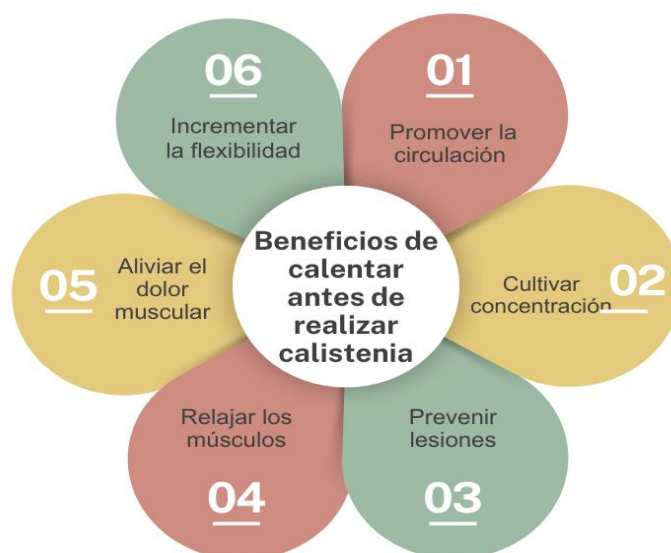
Beneficios de calentar antes de realizar calistenia

01
Promover la circulación

02
Cultivar concentración

03
Prevenir lesiones

04
Relajar los músculos

05
Aliviar el dolor muscular

06
Incrementar la flexibilidad